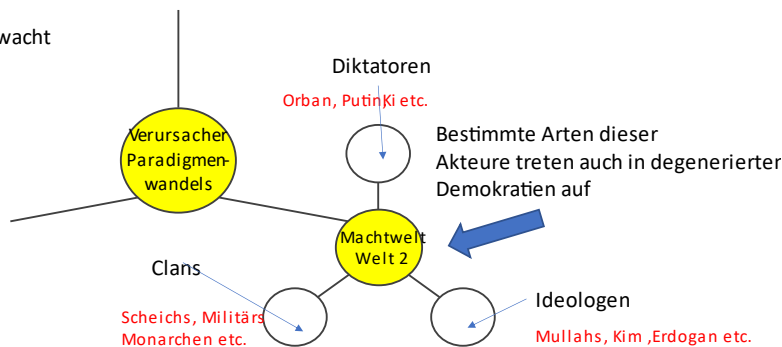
wacht

Diktatoren

Orban, PutinKi etc.

Verursacher Paradigmenwandels

Bestimmte Arten dieser Akteure treten auch in degenerierten Demokratien auf

Machtwelt Welt 2

Clans

Scheichs, Militärs Monarchen etc.

Ideologen

Mullahs, Kim ,Erdogan etc.